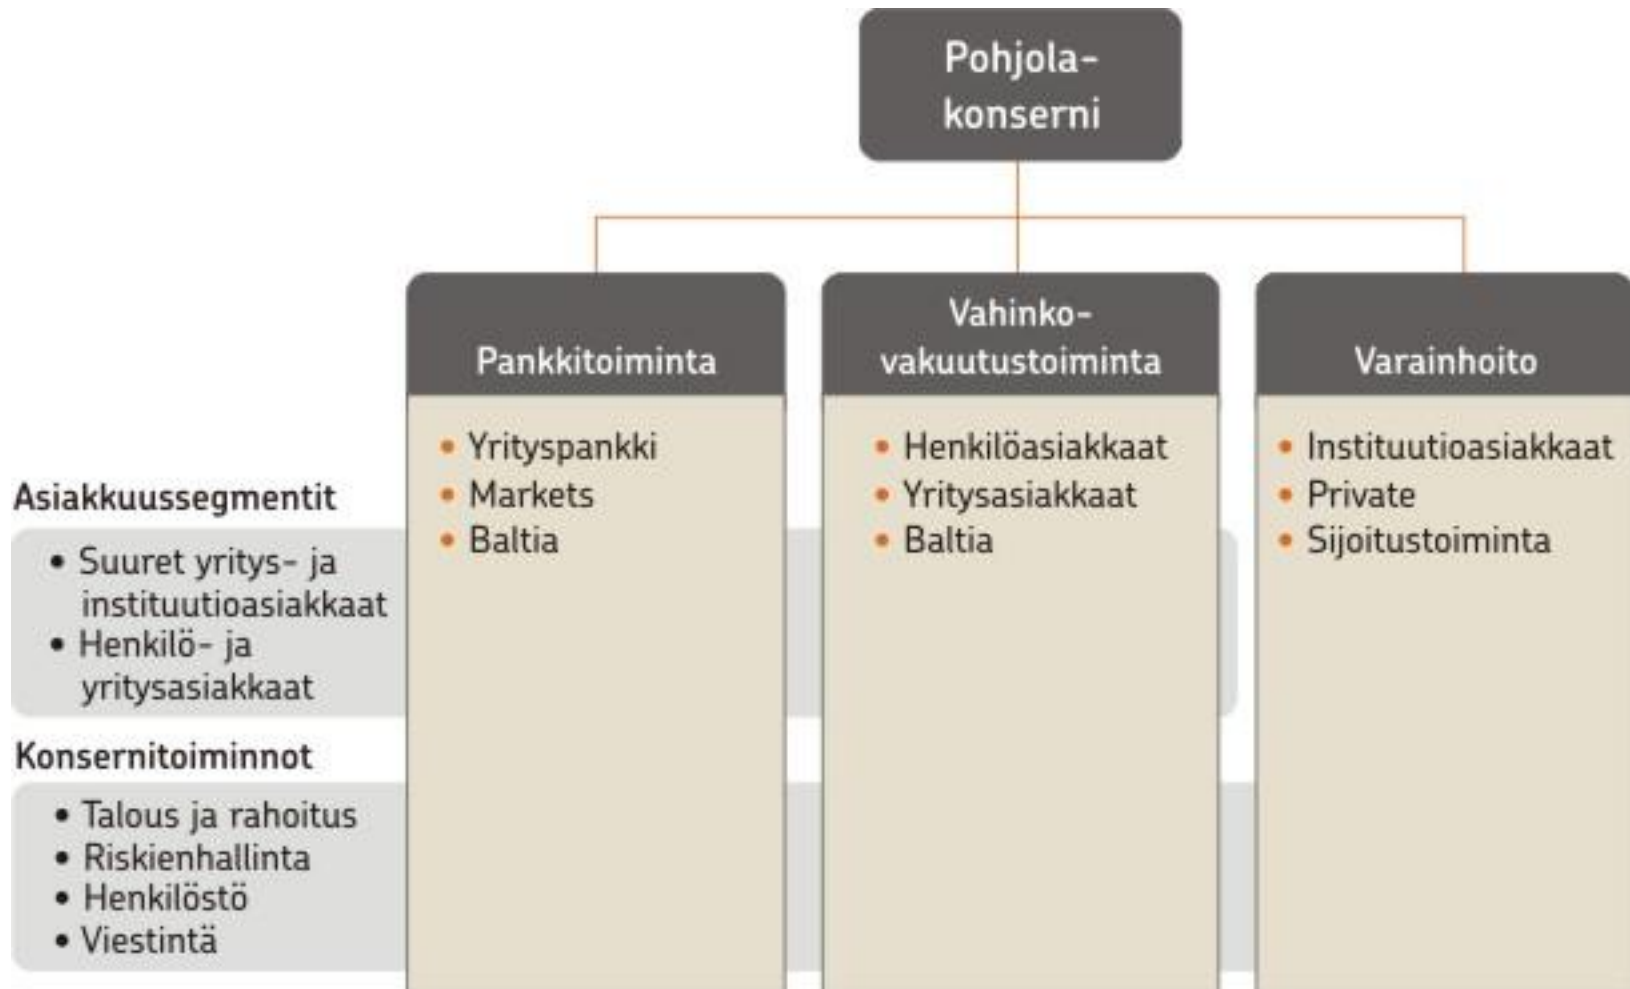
Pohjola-konserni

Pankkitoiminta
• Yrityspankki
• Markets
• Baltia

Vahinko-vakuutustoiminta
• Henkilöasiakkaat
• Yritysasiakkaat
• Baltia

Varainhoito
• Instituutioasiakkaat
• Private
• Sijoitustoiminta

Asiakkuussegmentit
• Suuret yritys- ja instituutioasiakkaat
• Henkilö- ja yritysasiakkaat

Konsernitoiminnot
• Talous ja rahoitus
• Riskienhallinta
• Henkilöstö
• Viestintä